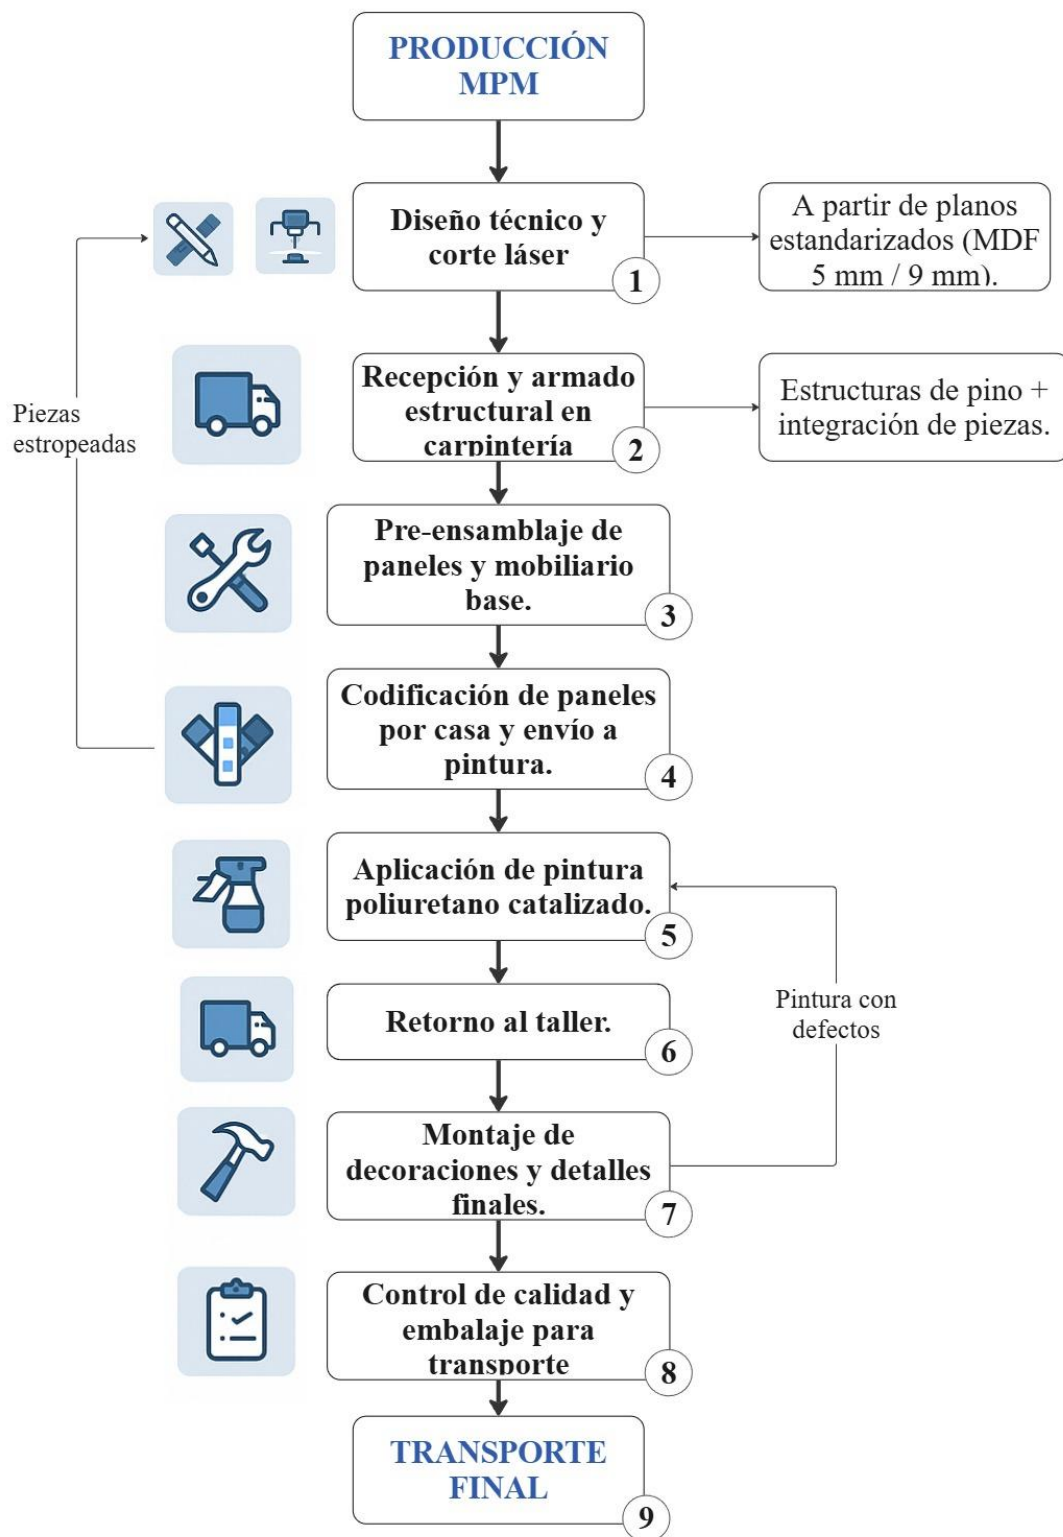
PRODUCCIÓN MPM

Diseño técnico y corte láser
1

A partir de planos estandarizados (MDF 5 mm / 9 mm).

Piezas estropeadas

Recepción y armado estructural en carpintería
2

Estructuras de pino + integración de piezas.

Pre-ensamblaje de paneles y mobiliario base.
3

Codificación de paneles por casa y envío a pintura.
4

Aplicación de pintura poliuretano catalizado.
5

Pintura con defectos

Retorno al taller.
6

Montaje de decoraciones y detalles finales.
7

Control de calidad y embalaje para transporte
8

TRANSPORTE FINAL
9